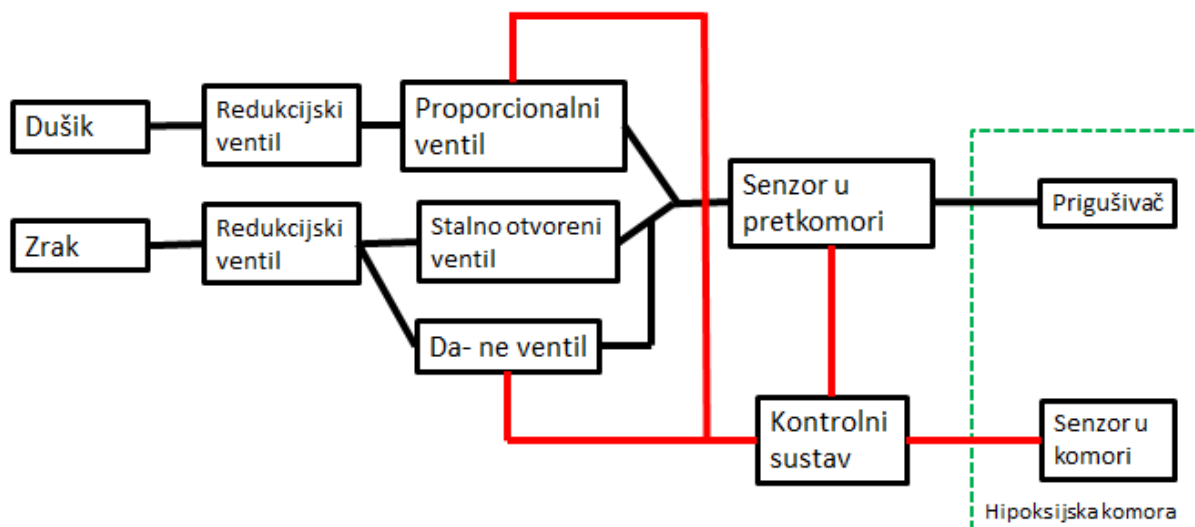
Dušik

Redukcijski ventil

Proporcionalni ventil

Zrak

Redukcijski ventil

Stalno otvoreni ventil

Da- ne ventil

Senzor u pretkomori

Prigušivač

Kontrolni sustav

Senzor u komori

Hipoksijska komora